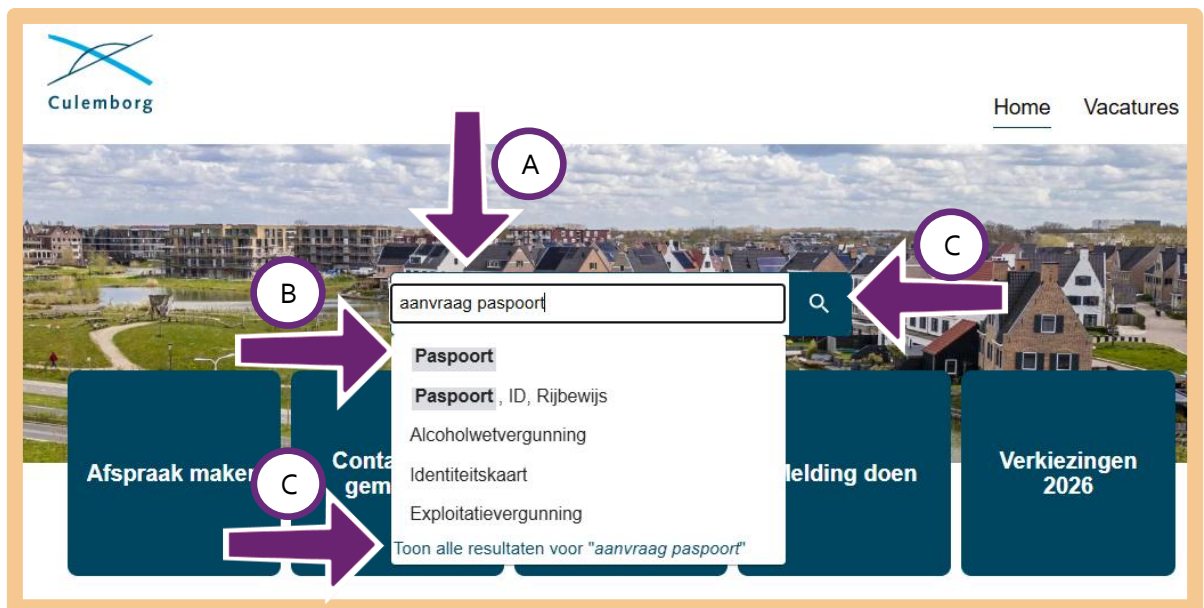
Culemborg

Home Vacatures

A

B

C

aanvraag paspoort

Paspoort

Paspoort, ID, Rijbewijs

Alcoholwetvergunning

Identiteitskaart

Exploitatievergunning

C

Toon alle resultaten voor "aanvraag paspoort"

Afspraak maken

Conta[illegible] gem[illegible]

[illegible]lding doen

Verkiezingen 2026